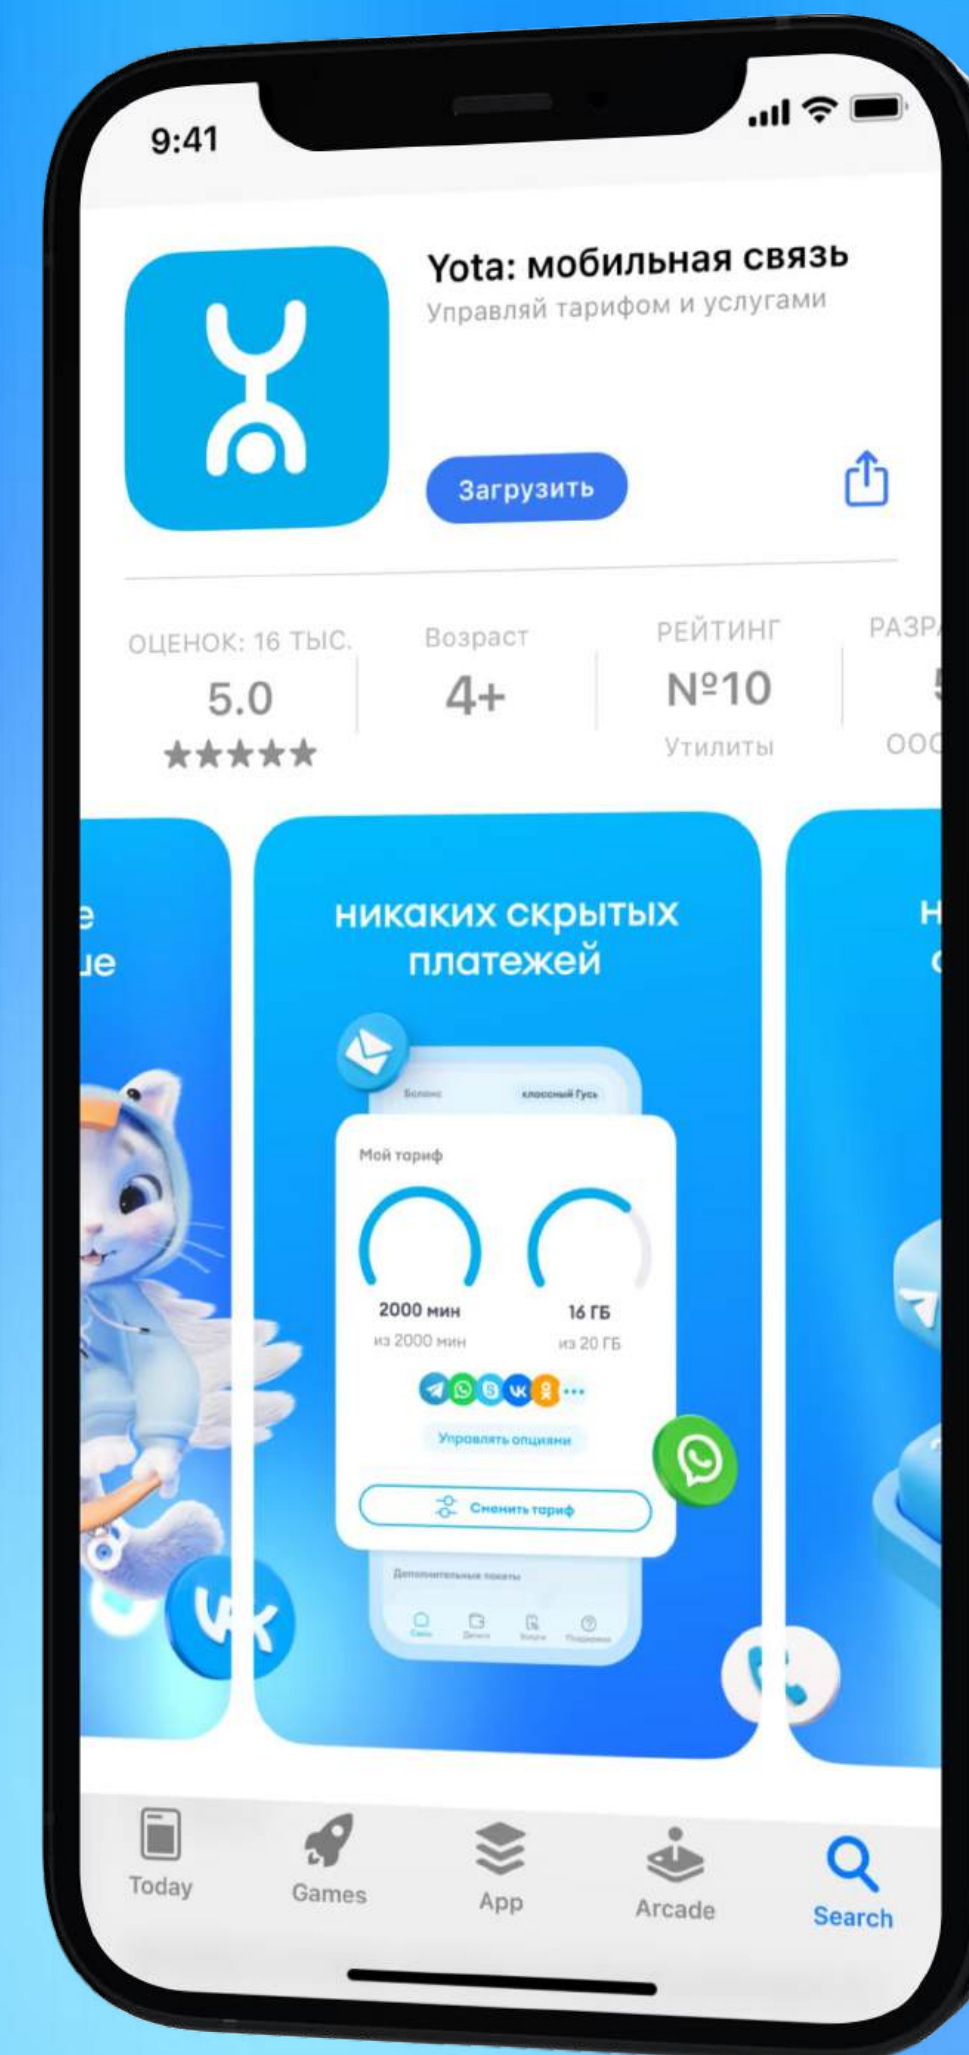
9:41

Yota: мобильная связь
Управляй тарифом и услугами

Загрузить

ОЦЕНОК: 16 ТЫС.
5.0
★★★★★

Возраст
4+

РЕЙТИНГ
№10
Утилиты

РАЗР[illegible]
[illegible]
ООО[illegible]

е
ше

никаких скрытых платежей

Баланс
классный Гусь

Мой тариф
2000 мин
из 2000 мин
16 ГБ
из 20 ГБ
Управлять опциями
Сменить тариф
Дополнительные пакеты

Н
с

Today
Games
App
Arcade
Search